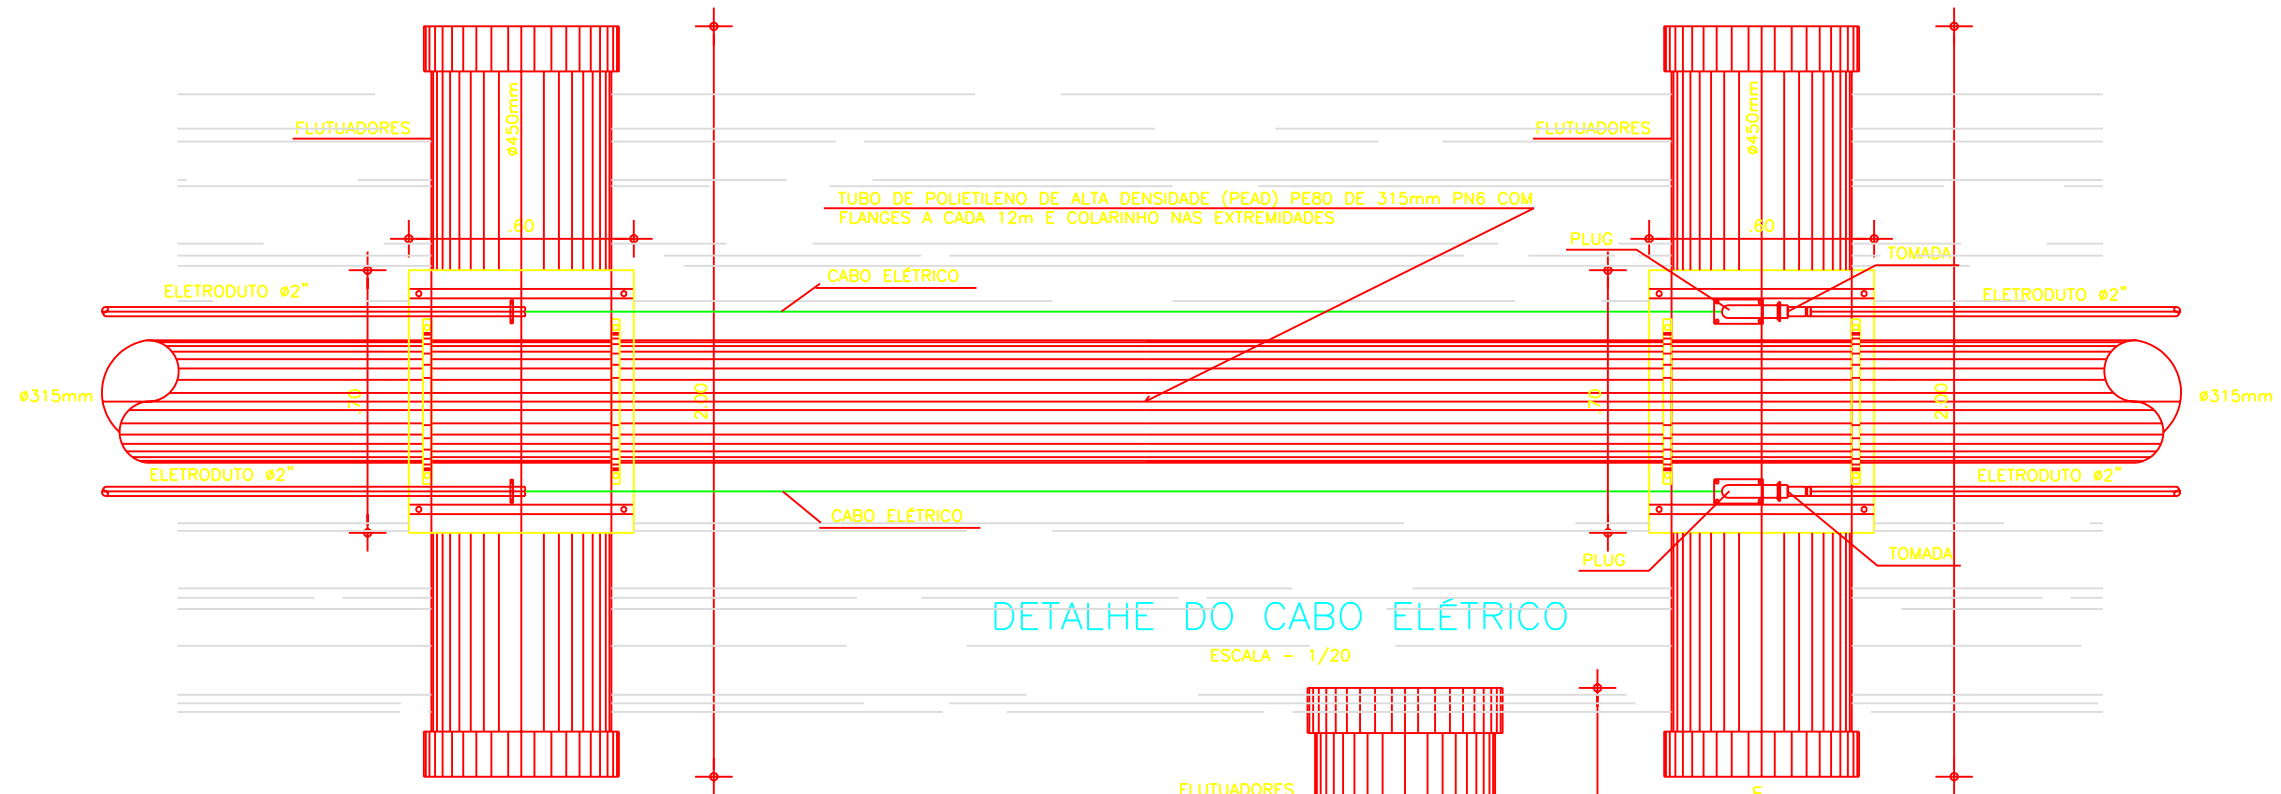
FLUTUADORES
ø450mm
FLUTUADORES
ø450mm
TUBO DE POLIETILENO DE ALTA DENSIDADE (PEAD) PE80 DE 315mm PN6 COM FLANGES A CADA 12m E COLARINHO NAS EXTREMIDADES
.60
.60
PLUG
TOMADA
CABO ELÉTRICO
ELETRODUTO ø2"
ELETRODUTO ø2"
ø315mm
.70
2.00
.70
2.00
ø315mm
ELETRODUTO ø2"
ELETRODUTO ø2"
CABO ELÉTRICO
PLUG
TOMADA
DETALHE DO CABO ELÉTRICO
ESCALA - 1/20
FLUTUADORES